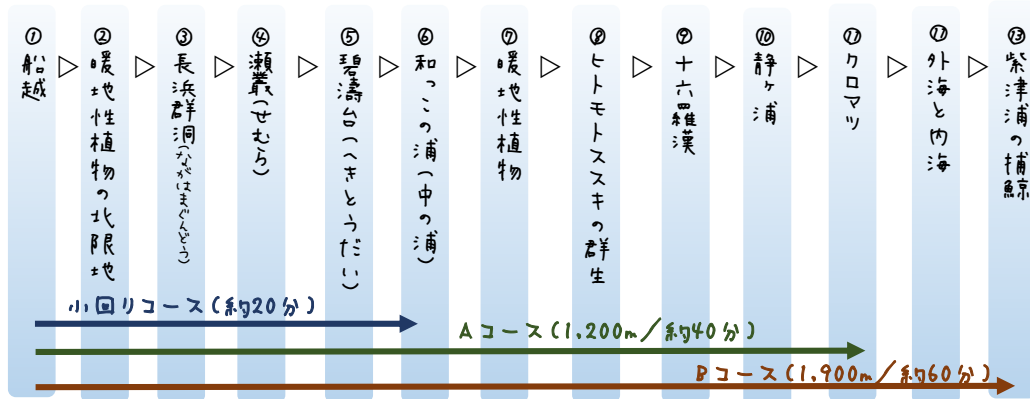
①船越 ▷ ②暖地性植物の北限地 ▷ ③長浜群洞(ながはまぐんどう) ▷ ④瀬叢(せむら) ▷ ⑤碧濤台(へきとうだい) ▷ ⑥和っこの浦(中の浦) ▷ ⑦暖地性植物 ▷ ⑧ヒトモトススキの群生 ▷ ⑨十六羅漢 ▷ ⑩静ヶ浦 ▷ ⑪クロマツ ▷ ⑫外海と内海 ▷ ⑬紫津浦の捕鯨

小回りコース(約20分)

Aコース(1,200m/約40分)

Bコース(1,900m/約60分)